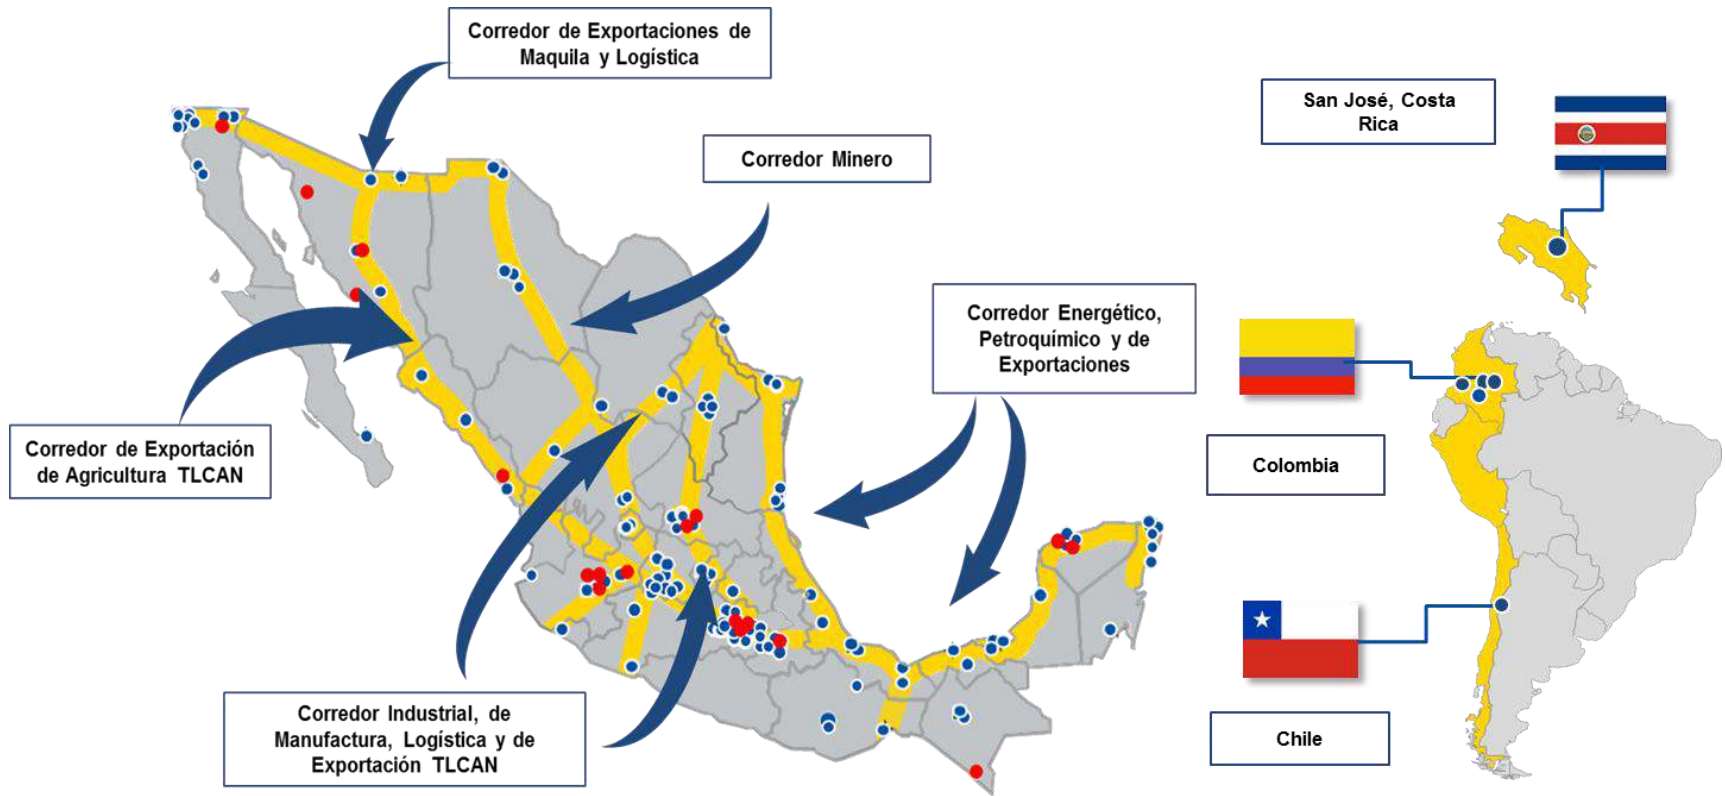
Corredor de Exportaciones de Maquila y Logística

Corredor Minero

Corredor Energético, Petroquímico y de Exportaciones

Corredor de Exportación de Agricultura TLCAN

Corredor Industrial, de Manufactura, Logística y de Exportación TLCAN

San José, Costa Rica

Colombia

Chile